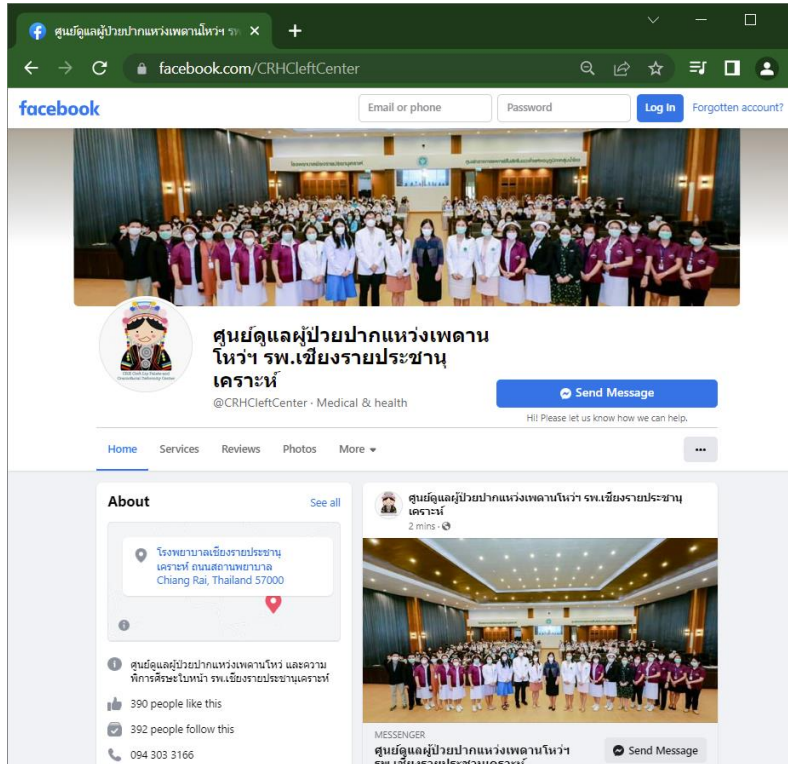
ศูนย์ดูแลผู้ป่วยปากแหว่งเพดานโหว่ฯ รพ. ×
+
facebook.com/CRHCleftCenter

facebook
Email or phone
Password
Log In
Forgotten account?

ศูนย์ดูแลผู้ป่วยปากแหว่งเพดานโหว่ฯ รพ.เชียงรายประชานุเคราะห์
@CRHCleftCenter · Medical & health

Send Message
Hi! Please let us know how we can help.

Home
Services
Reviews
Photos
More
...

About
See all
โรงพยาบาลเชียงรายประชานุเคราะห์ ถนนสถานพยาบาล Chiang Rai, Thailand 57000

ศูนย์ดูแลผู้ป่วยปากแหว่งเพดานโหว่ และความพิการศีรษะใบหน้า รพ.เชียงรายประชานุเคราะห์
390 people like this
392 people follow this
094 303 3166

ศูนย์ดูแลผู้ป่วยปากแหว่งเพดานโหว่ฯ รพ.เชียงรายประชานุเคราะห์
2 mins ·

MESSENGER
ศูนย์ดูแลผู้ป่วยปากแหว่งเพดานโหว่ฯ รพ.เชียงรายประชานุเคราะห์
Send Message